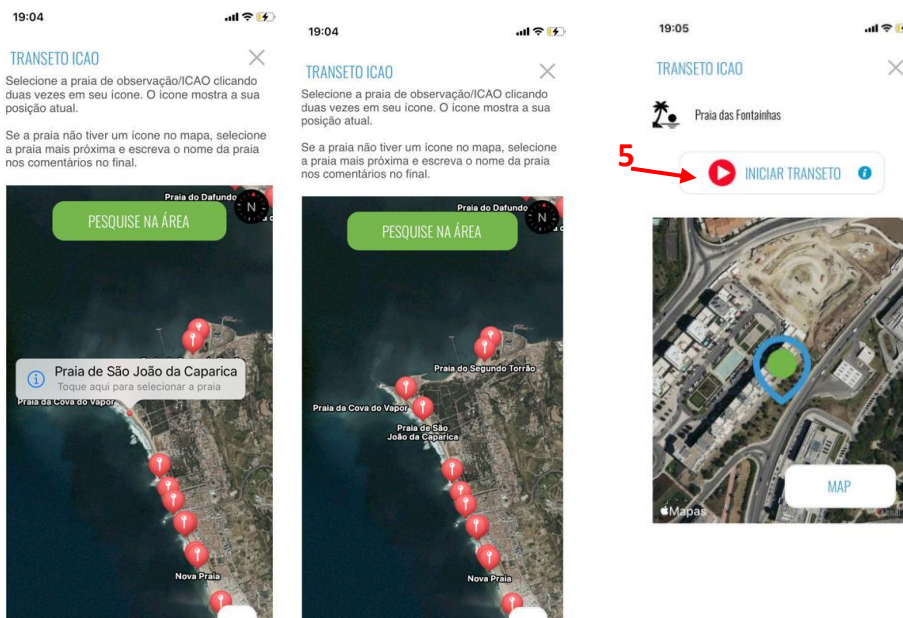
19:04

TRANSETO ICAO

Selecione a praia de observação/ICAO clicando duas vezes em seu ícone. O ícone mostra a sua posição atual.

Se a praia não tiver um ícone no mapa, selecione a praia mais próxima e escreva o nome da praia nos comentários no final.

Praia do Dafundo

N

PESQUISE NA ÁREA

Praia de São João da Caparica
Toque aqui para selecionar a praia

Praia da Cova do Vapor

Nova Praia

19:04

TRANSETO ICAO

Selecione a praia de observação/ICAO clicando duas vezes em seu ícone. O ícone mostra a sua posição atual.

Se a praia não tiver um ícone no mapa, selecione a praia mais próxima e escreva o nome da praia nos comentários no final.

Praia do Dafundo

N

PESQUISE NA ÁREA

Praia do Segundo Torrão

Praia da Cova do Vapor

Praia de São João da Caparica

Nova Praia

19:05

TRANSETO ICAO

Praia das Fontainhas

5

INICIAR TRANSETO

Mapas

MAP